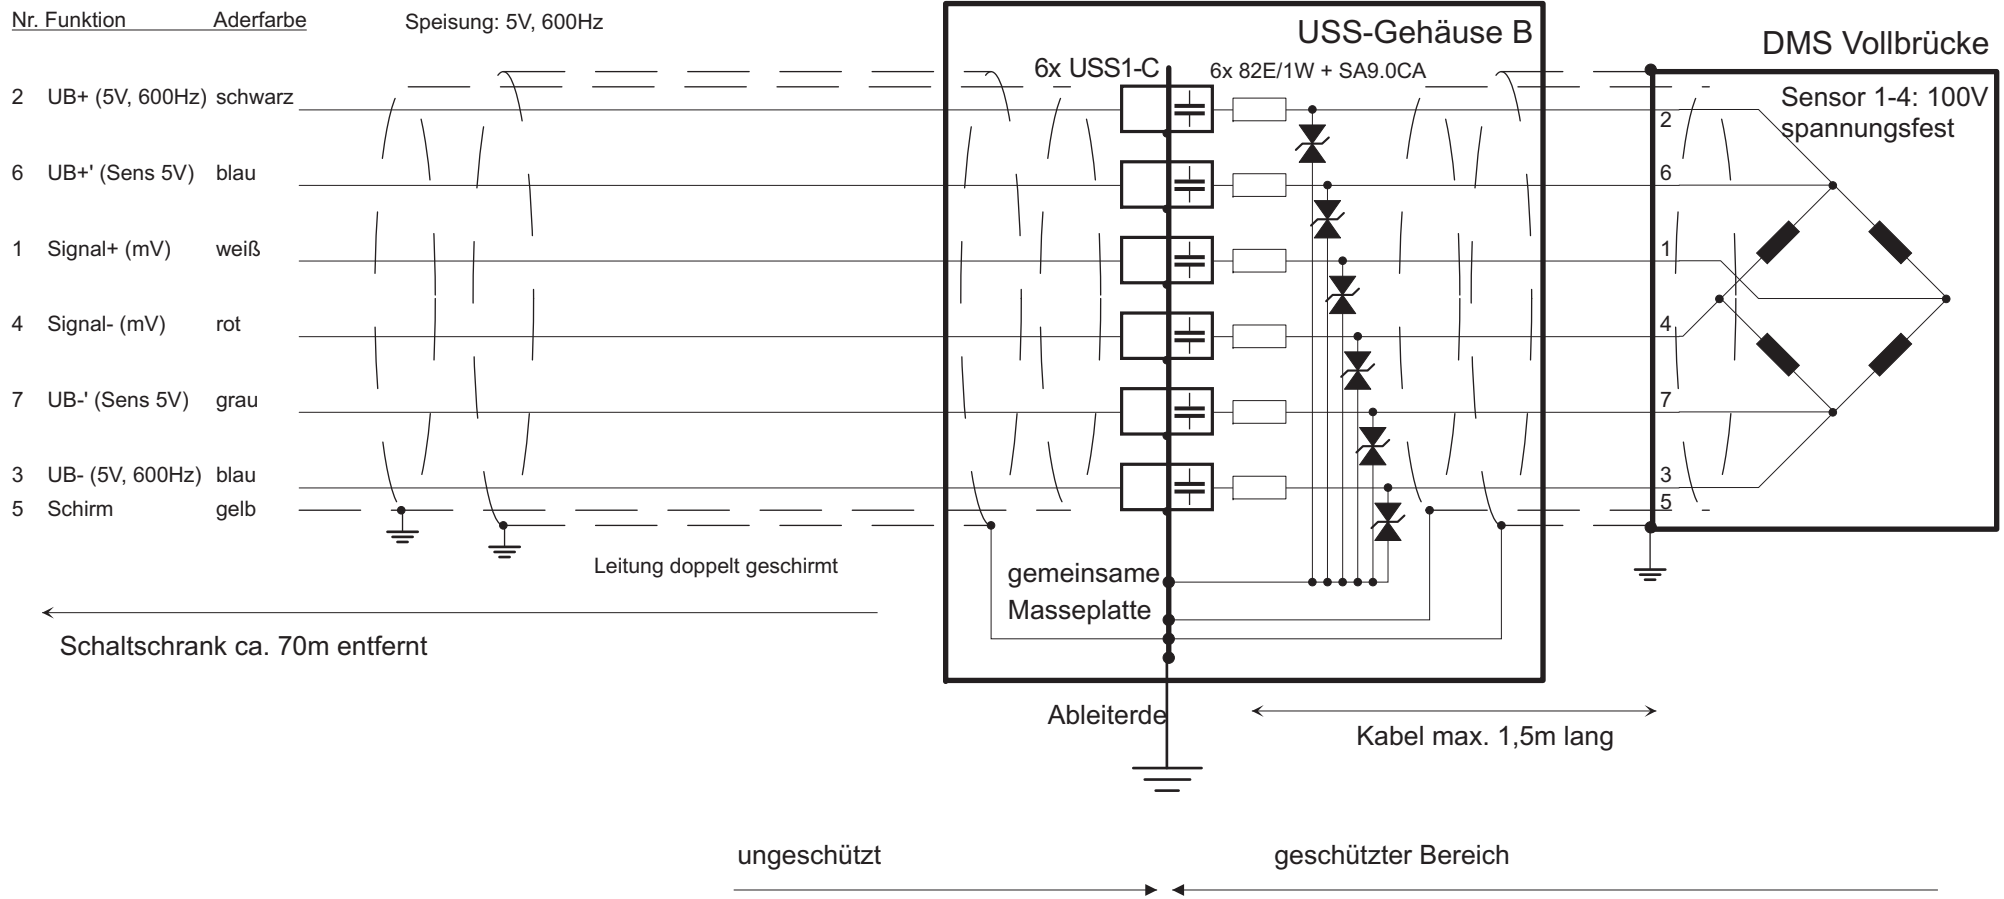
Nr. Funktion Aderfarbe

Speisung: 5V, 600Hz

2 UB+ (5V, 600Hz) schwarz

6 UB+' (Sens 5V) blau

1 Signal+ (mV) weiß

4 Signal- (mV) rot

7 UB-' (Sens 5V) grau

3 UB- (5V, 600Hz) blau

5 Schirm gelb

Leitung doppelt geschirmt

Schaltschrank ca. 70m entfernt

USS-Gehäuse B

6x USS1-C

6x 82E/1W + SA9.0CA

gemeinsame Masseplatte

Ableiterde

Kabel max. 1,5m lang

DMS Vollbrücke

Sensor 1-4: 100V spannungsfest

2

6

1

4

7

3

5

ungeschützt

geschützter Bereich